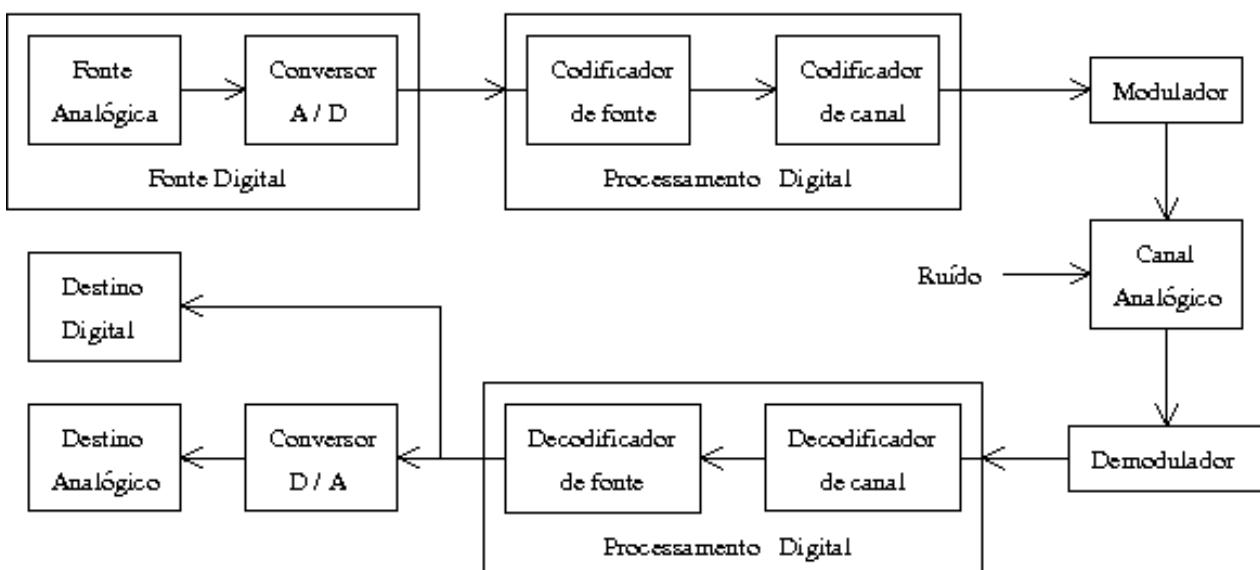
Fonte Analógica

Conversor A / D

Fonte Digital

Codificador de fonte

Codificador de canal

Processamento Digital

Modulador

Ruído

Canal Analógico

Destino Digital

Destino Analógico

Conversor D / A

Decodificador de fonte

Decodificador de canal

Demodulador

Processamento Digital